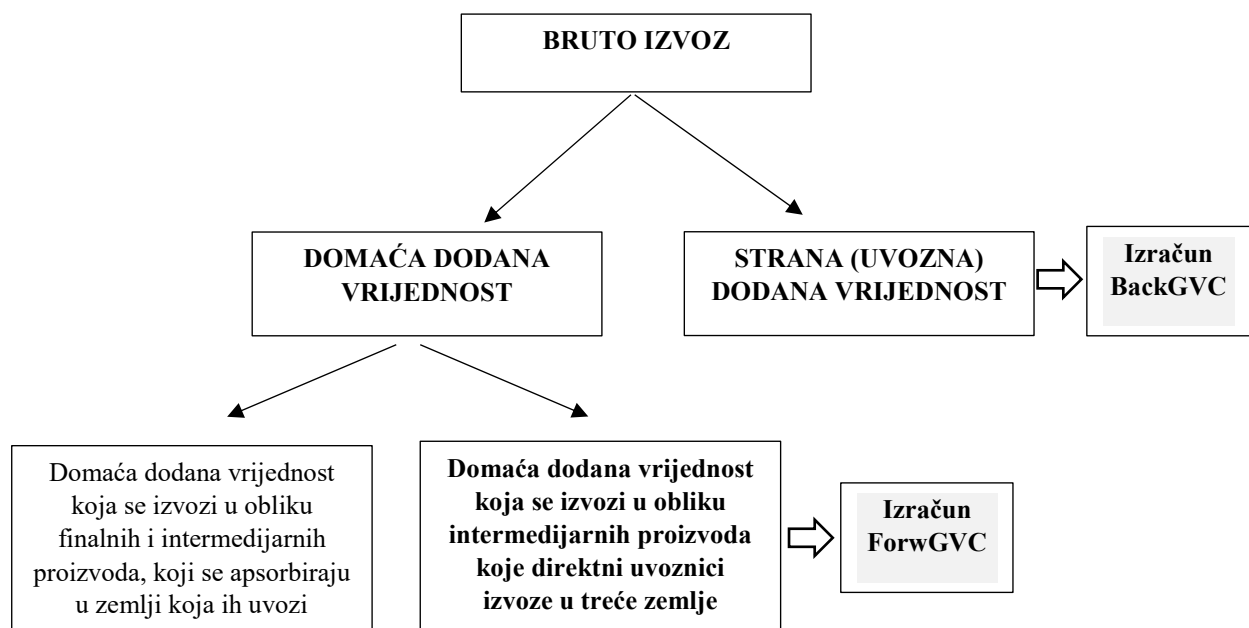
BRUTO IZVOZ

DOMAĆA DODANA VRIJEDNOST

STRANA (UVOZNA) DODANA VRIJEDNOST

Izračun BackGVC

Domaća dodana vrijednost koja se izvozi u obliku finalnih i intermedijarnih proizvoda, koji se apsorbiraju u zemlji koja ih uvozi

Domaća dodana vrijednost koja se izvozi u obliku intermedijarnih proizvoda koje direktni uvoznici izvoze u treće zemlje

Izračun ForwGVC